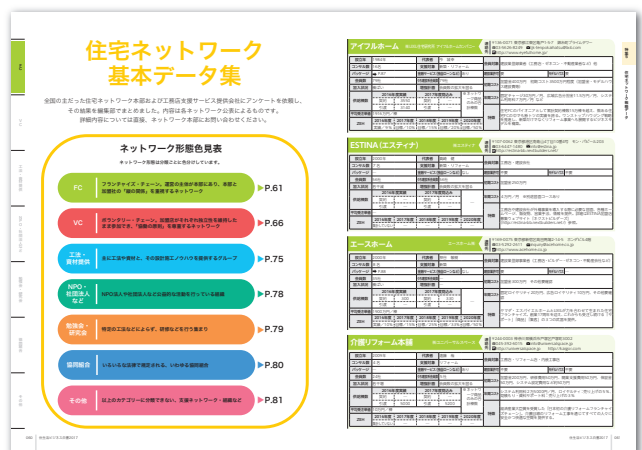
住宅ネットワーク
基本データ集

全国の主だった住宅ネットワーク本部および工務店支援サービス提供会社にアンケートを依頼し、その結果を編集部でまとめました。内容は各ネットワーク公表によるものです。詳細内容については直接、ネットワーク本部にお問い合わせください。

ネットワーク形態色見表

ネットワーク形態は分類ごとに色分けしています。

FC　フランチャイズ・チェーン。運営の主体が本部にあり、本部と加盟店の「縦の関係」を重視するネットワーク　P.61

VC　ボランタリー・チェーン。加盟店それぞれが独立性を維持したまま参加する、「横の関係」を重視するネットワーク　P.66

工法・資材提供　主に工法や資材と、その設計施工ノウハウを提供するグループ　P.75

NPO・社団法人など　NPO法人や社団法人などの法的な活動を行っている組織　P.78

勉強会・研究会　特定の工法などにより、研修などを行う集まり　P.79

協同組合　いろいろな法律で規定される、いわゆる協同組合　P.80

その他　以上のカテゴリーに分類できない、支援ネットワーク・組織など　P.81

アイフルホーム
ESTINA（エスティナ）
エースホーム
介護リフォーム本舗

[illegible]